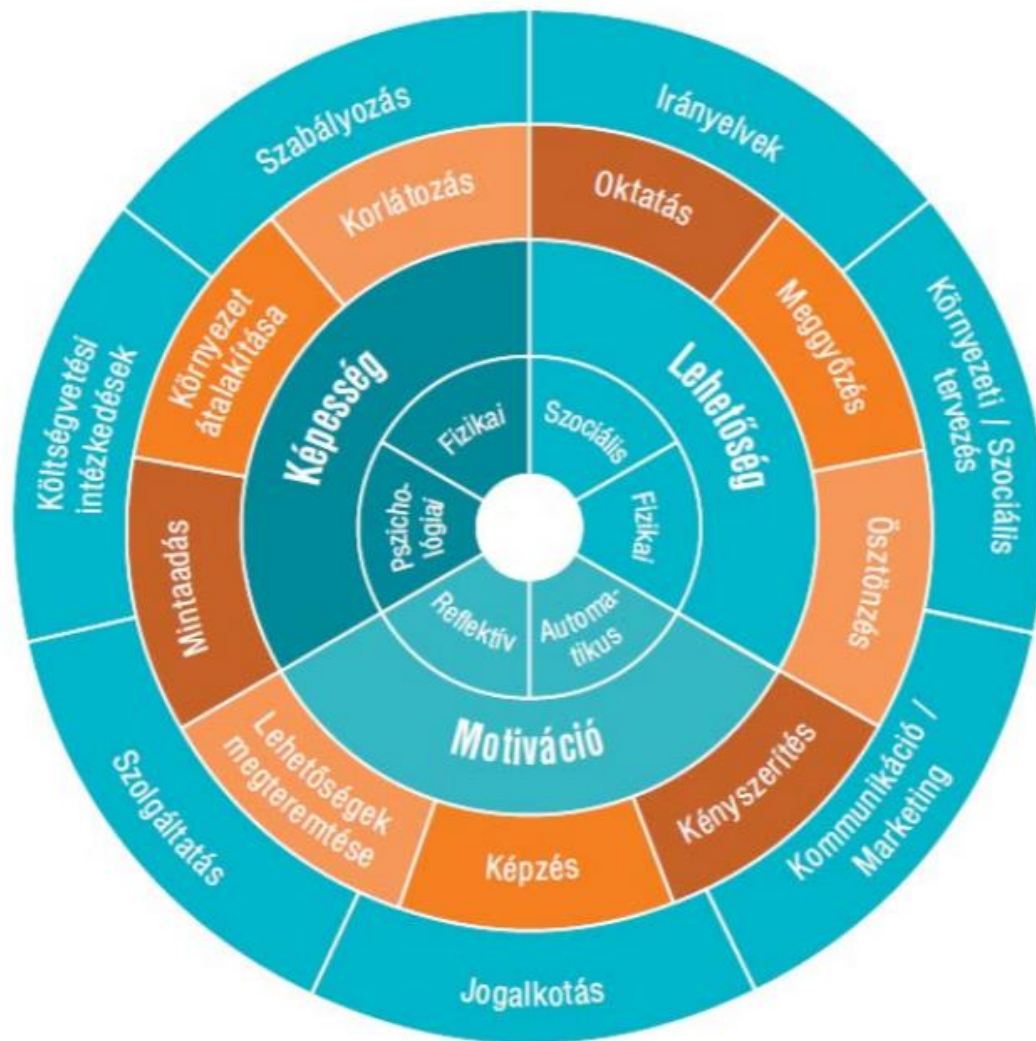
Szabályozás

Irányelvek

Környezeti / Szociális tervezés

Kommunikáció / Marketing

Jogalkotás

Szolgáltatás

Költségvetési intézkedések

Korlátozás

Oktatás

Meggyőzés

Ösztönzés

Kényszerítés

Képzés

Lehetőségek megteremtése

Mintaadás

Környezet átalakítása

Képesség

Lehetőség

Motiváció

Fizikai

Szociális

Fizikai

Automatikus

Reflektív

Pszichológiai